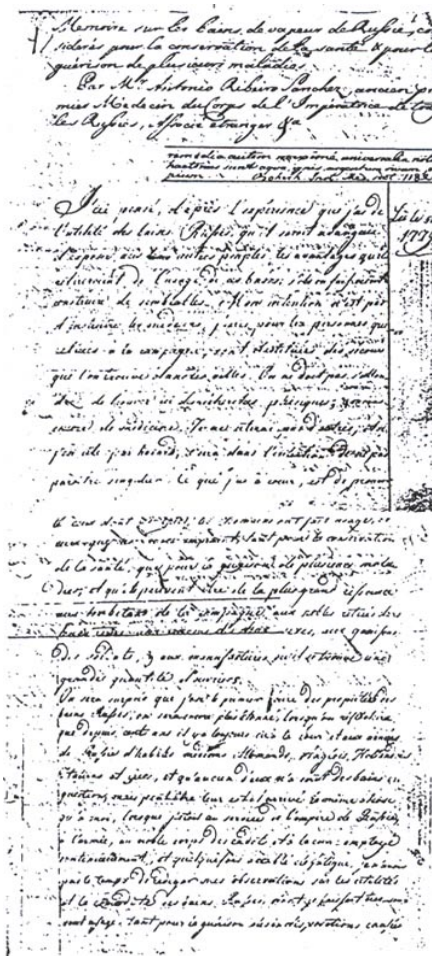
Memoire sur les bains de vapeur de Russie, considerés pour la conservation de la santé & pour la guérison de plusieurs maladies.
Par Mr. Antonio Ribeiro Sanchez, ancien premier Médecin du Corps de l'Impératrice de toutes les Russies, Associé étranger &a.

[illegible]

J'ai pensé, d'après l'expérience que j'ai de l'utilité des bains Russes, qu'il seroit avantageux d'exposer aux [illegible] simples les avantages qu'il retireront de l'usage de ces bains, s'ils en faisoient construire de semblables. Mon intention n'est pas d'instruire les médecins, j'écris pour les personnes qui résident à la campagne, sont destituées des secours que l'on trouve dans les villes. On ne doit pas attendre de livres ni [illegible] pratiques; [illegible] de médecine. Je me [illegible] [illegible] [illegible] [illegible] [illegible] l'invention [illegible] paraitre singulier. Ce que j'ai à écrire, est de prouver

le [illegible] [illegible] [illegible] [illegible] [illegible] la conservation de la santé, que pour la guérison de plusieurs maladies, et qui pourroit être de la plus grande ressource aux habitans de la campagne, aux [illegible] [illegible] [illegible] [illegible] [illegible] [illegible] des soldats, & aux manufactures où se trouvent de grandes quantités d'ouvriers.
On sera surpris que j'ose proposer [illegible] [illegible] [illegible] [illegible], en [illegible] plus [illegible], lorsqu'on réfléchira que depuis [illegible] il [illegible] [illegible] la cour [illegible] de Russie d'habiles médecins Allemands, Anglais, Hollandais, Italiens et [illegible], et qu'aucun d'eux n'a écrit des bains en question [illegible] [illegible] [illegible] comme chose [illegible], lorsque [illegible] au service de l'Empire de Russie, dans l'armée, au noble corps des Cadets, à la cour; employé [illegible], et quelquefois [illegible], j'ai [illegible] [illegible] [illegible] mes observations sur les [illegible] de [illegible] de ces bains. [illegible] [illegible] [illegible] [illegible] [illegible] tant pour la guérison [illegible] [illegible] causées